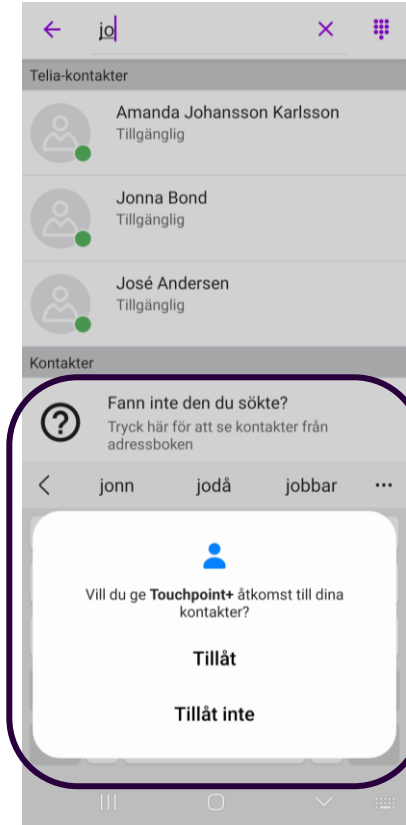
jo

Telia-kontakter

Amanda Johansson Karlsson
Tillgänglig

Jonna Bond
Tillgänglig

José Andersen
Tillgänglig

Kontakter

Fann inte den du sökte?
Tryck här för att se kontakter från adressboken

jonn jodå jobbar ···

Vill du ge **Touchpoint+** åtkomst till dina kontakter?

Tillåt

Tillåt inte